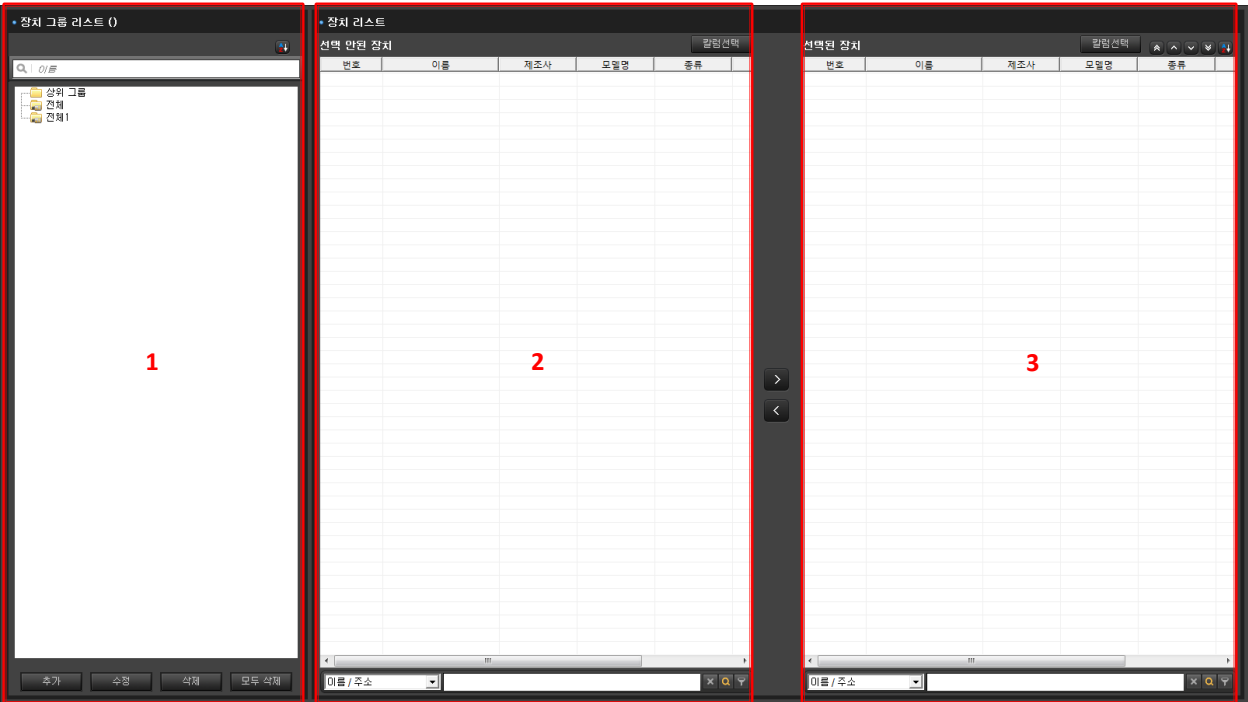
장치 그룹 리스트 ()

이름

상위 그룹
전체
전체1

1

추가 수정 삭제 모두 삭제

장치 리스트

선택 안된 장치

칼럼선택

| 번호 | 이름 | 제조사 | 모델명 | 종류 |
|---|---|---|---|---|

2

이름 / 주소

>
<

선택된 장치

칼럼선택

| 번호 | 이름 | 제조사 | 모델명 | 종류 |
|---|---|---|---|---|

3

이름 / 주소